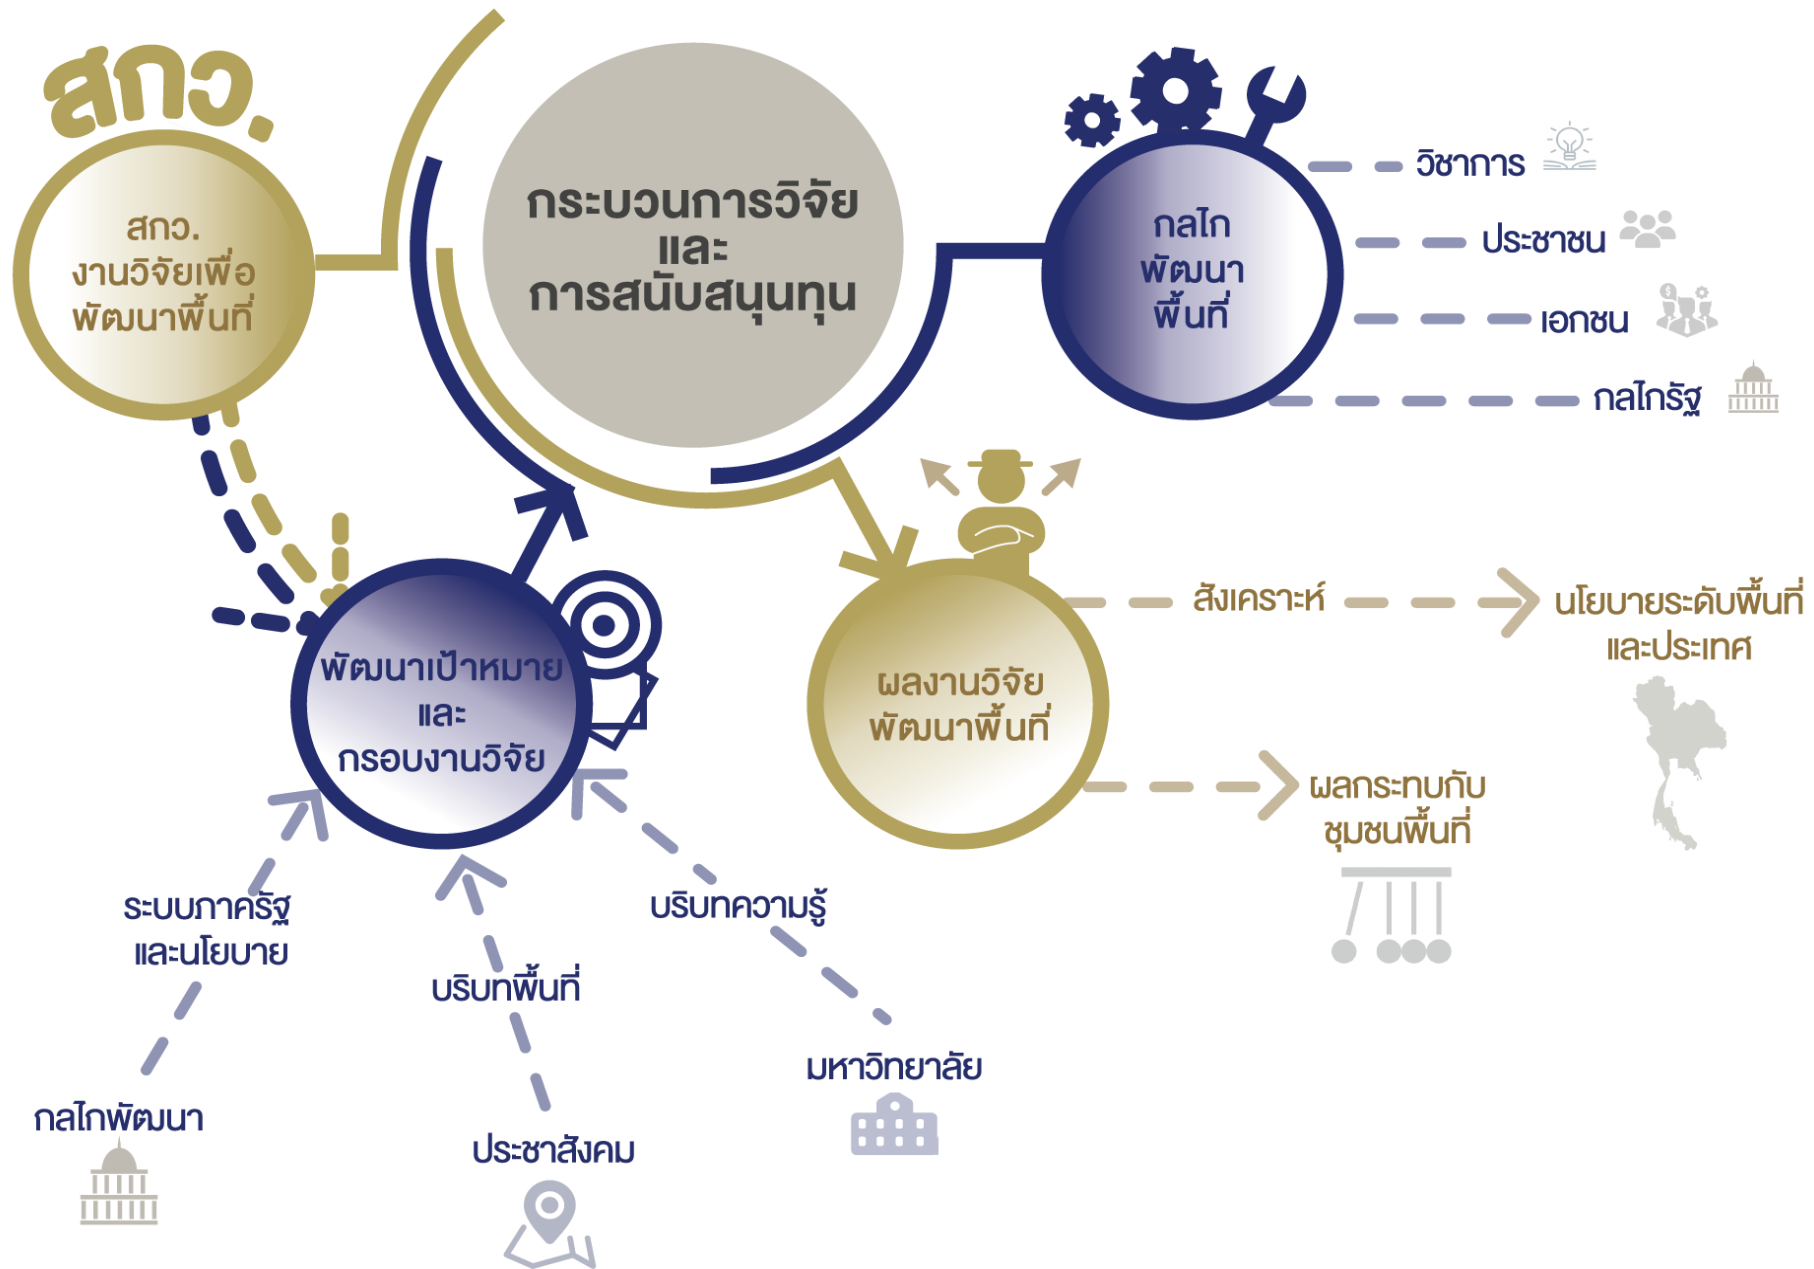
สกว.

สกว.
งานวิจัยเพื่อ
พัฒนาพื้นที่

กระบวนการวิจัย
และ
การสนับสนุนทุน

กลไก
พัฒนา
พื้นที่

วิชาการ

ประชาชน

เอกชน

กลไกรัฐ

พัฒนาเป้าหมาย
และ
กรอบงานวิจัย

ผลงานวิจัย
พัฒนาพื้นที่

สังเคราะห์

นโยบายระดับพื้นที่
และประเทศ

ผลกระทบกับ
ชุมชนพื้นที่

ระบบภาครัฐ
และนโยบาย

บริบทความรู้

บริบทพื้นที่

กลไกพัฒนา

มหาวิทยาลัย

ประชาสังคม